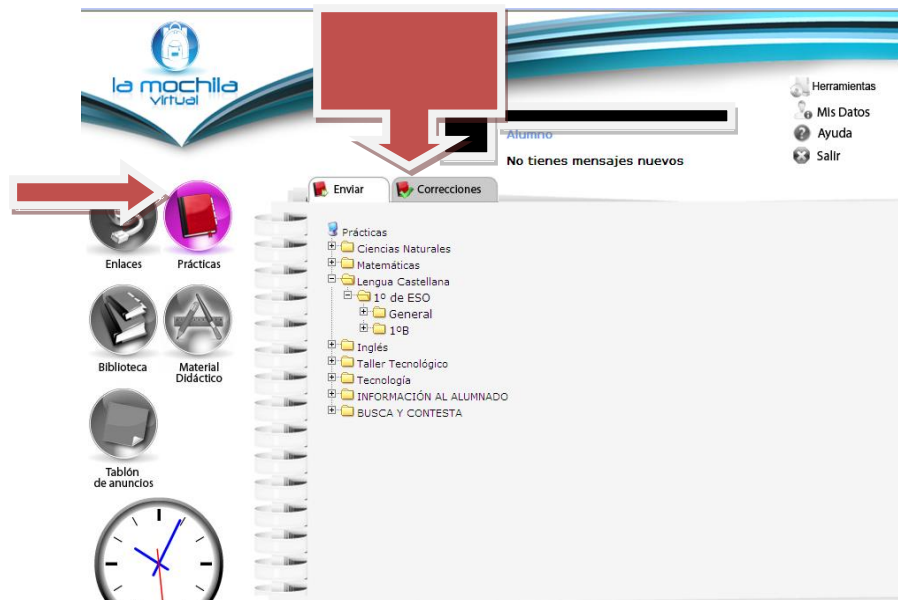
la mochila virtual

Herramientas
Mis Datos
Ayuda
Salir

Alumno
No tienes mensajes nuevos

Enviar
Correcciones

Enlaces
Prácticas
Biblioteca
Material Didáctico
Tablón de anuncios

Prácticas
Ciencias Naturales
Matemáticas
Lengua Castellana
1º de ESO
General
1ºB
Inglés
Taller Tecnológico
Tecnología
INFORMACIÓN AL ALUMNADO
BUSCA Y CONTESTA